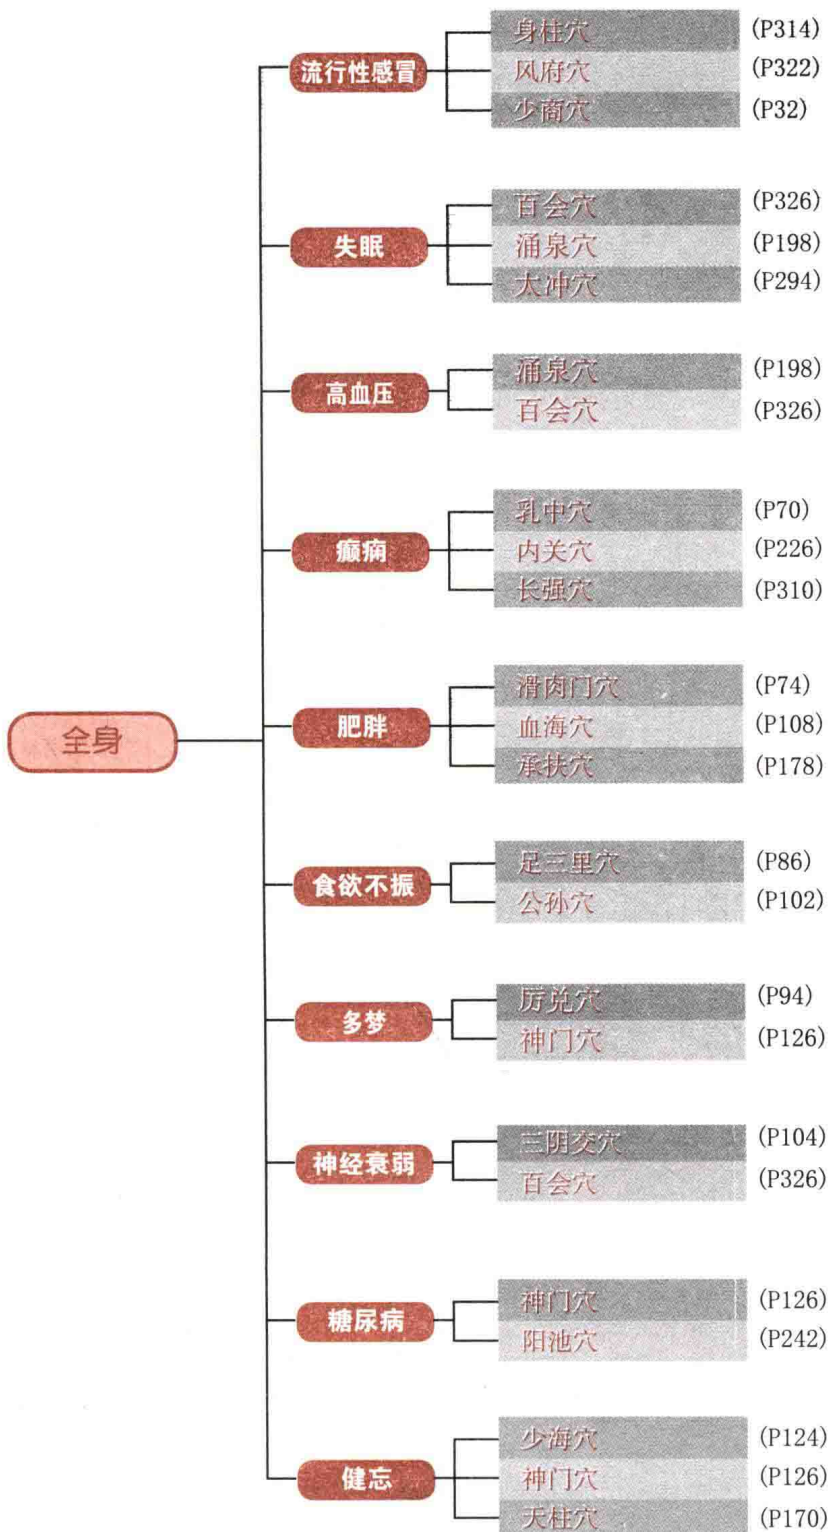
全身

流行性感冒
身柱穴 (P314)
风府穴 (P322)
少商穴 (P32)

失眠
百会穴 (P326)
涌泉穴 (P198)
太冲穴 (P294)

高血压
涌泉穴 (P198)
百会穴 (P326)

癫痫
乳中穴 (P70)
内关穴 (P226)
长强穴 (P310)

肥胖
滑肉门穴 (P74)
血海穴 (P108)
承扶穴 (P178)

食欲不振
足三里穴 (P86)
公孙穴 (P102)

多梦
厉兑穴 (P94)
神门穴 (P126)

神经衰弱
三阴交穴 (P104)
百会穴 (P326)

糖尿病
神门穴 (P126)
阳池穴 (P242)

健忘
少海穴 (P124)
神门穴 (P126)
天柱穴 (P170)